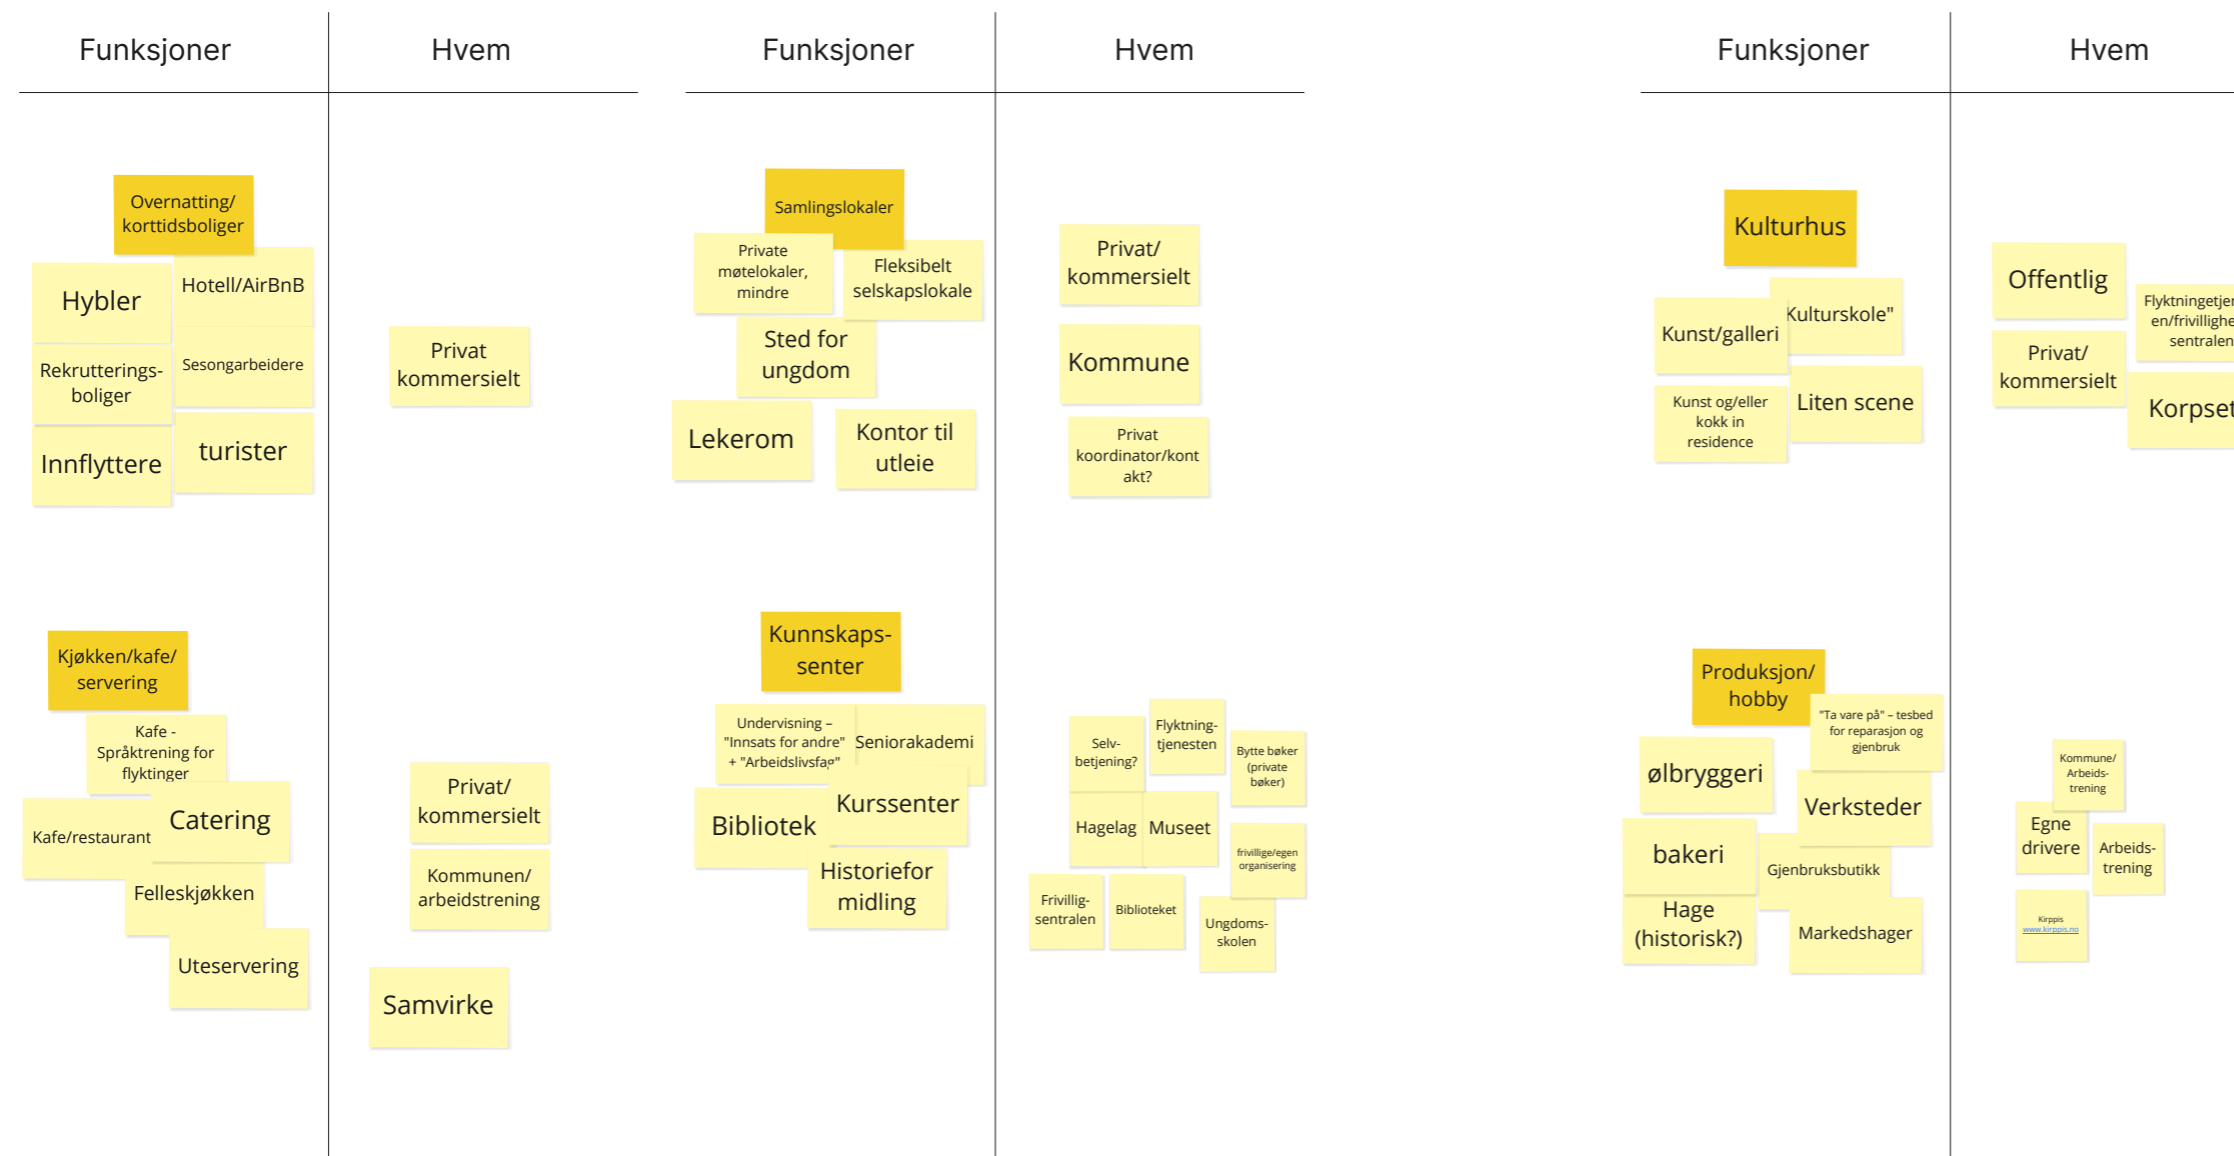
| Funksjoner | Hvem |
|---|---|

Overnatting/ korttidsboliger

Hybler

Hotell/AirBnB

Rekrutterings-boliger

Sesongarbeidere

Innflyttere

turister

Privat kommersielt

Kjøkken/kafe/ servering

Kafe - Språktrening for flyktinger

Kafe/restaurant

Catering

Felleskjøkken

Uteservering

Privat/ kommersielt

Kommunen/ arbeidstrening

Samvirke

| Funksjoner | Hvem |
|---|---|

Samlingslokaler

Private møtelokaler, mindre

Fleksibelt selskapslokale

Sted for ungdom

Lekerom

Kontor til utleie

Privat/ kommersielt

Kommune

Privat koordinator/kontakt?

Kunnskaps-senter

Undervisning – "Innsats for andre" + "Arbeidslivsfag"

Seniorakademi

Bibliotek

Kurssenter

Historiefor midling

Selv-betjening?

Flyktning-tjenesten

Bytte bøker (private bøker)

Hagelag

Museet

frivillige/egen organisering

Frivillig-sentralen

Biblioteket

Ungdoms-skolen

| Funksjoner | Hvem |
|---|---|

Kulturhus

Kunst/galleri

Kulturskole"

Kunst og/eller kokk in residence

Liten scene

Offentlig

Flyktningetjen en/frivillighe sentralen

Privat/ kommersielt

Korpset

Produksjon/ hobby

"Ta vare på" – tesbed for reparasjon og gjenbruk

ølbryggeri

Verksteder

bakeri

Gjenbruksbutikk

Hage (historisk?)

Markedshager

Kommune/ Arbeids-trening

Egne drivere

Arbeids-trening

Kirppis www.kirppis.no